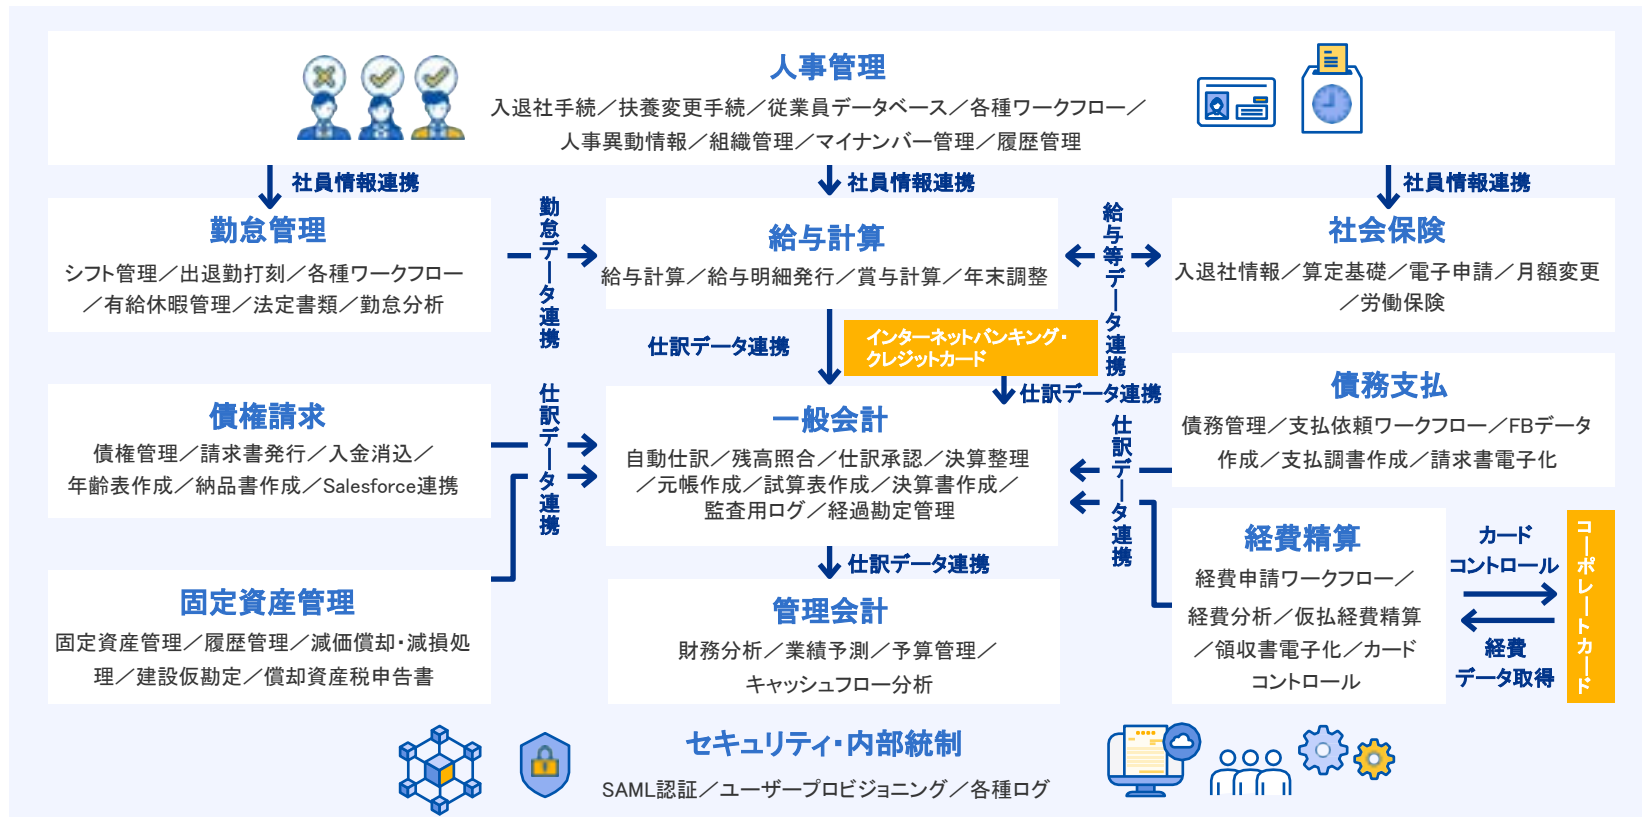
人事管理
入退社手続／扶養変更手続／従業員データベース／各種ワークフロー／人事異動情報／組織管理／マイナンバー管理／履歴管理

社員情報連携
社員情報連携
社員情報連携

勤怠管理
シフト管理／出退勤打刻／各種ワークフロー／有給休暇管理／法定書類／勤怠分析

勤怠データ連携

給与計算
給与計算／給与明細発行／賞与計算／年末調整

給与等データ連携

社会保険
入退社情報／算定基礎／電子申請／月額変更／労働保険

仕訳データ連携

インターネットバンキング・クレジットカード

仕訳データ連携

債権請求
債権管理／請求書発行／入金消込／年齢表作成／納品書作成／Salesforce連携

仕訳データ連携

一般会計
自動仕訳／残高照合／仕訳承認／決算整理／元帳作成／試算表作成／決算書作成／監査用ログ／経過勘定管理

債務支払
債務管理／支払依頼ワークフロー／FBデータ作成／支払調書作成／請求書電子化

仕訳データ連携

経費精算
経費申請ワークフロー／経費分析／仮払経費精算／領収書電子化／カードコントロール

カードコントロール
経費データ取得
コーポレートカード

仕訳データ連携

固定資産管理
固定資産管理／履歴管理／減価償却･減損処理／建設仮勘定／償却資産税申告書

管理会計
財務分析／業績予測／予算管理／キャッシュフロー分析

セキュリティ･内部統制
SAML認証／ユーザープロビジョニング／各種ログ